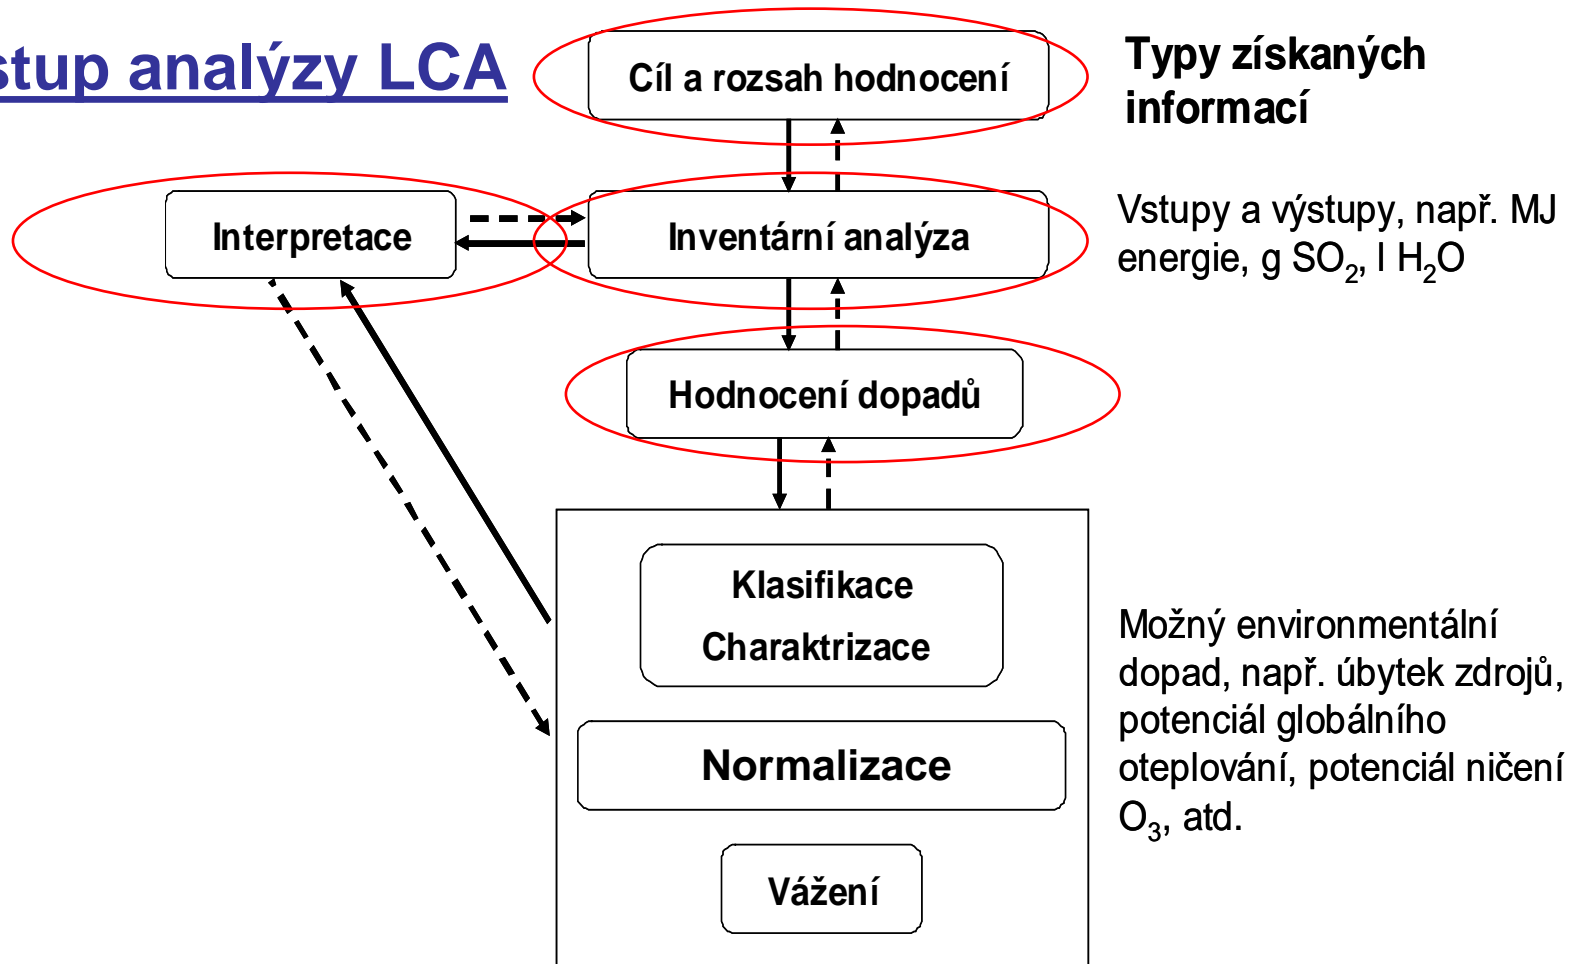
stup analýzy LCA

Cíl a rozsah hodnocení

Typy získaných informací

Interpretace

Inventární analýza

Vstupy a výstupy, např. MJ energie, g $SO_2$, l $H_2O$

Hodnocení dopadů

Klasifikace

Charaktrizace

Normalizace

Vážení

Možný environmentální dopad, např. úbytek zdrojů, potenciál globálního oteplování, potenciál ničení $O_3$, atd.